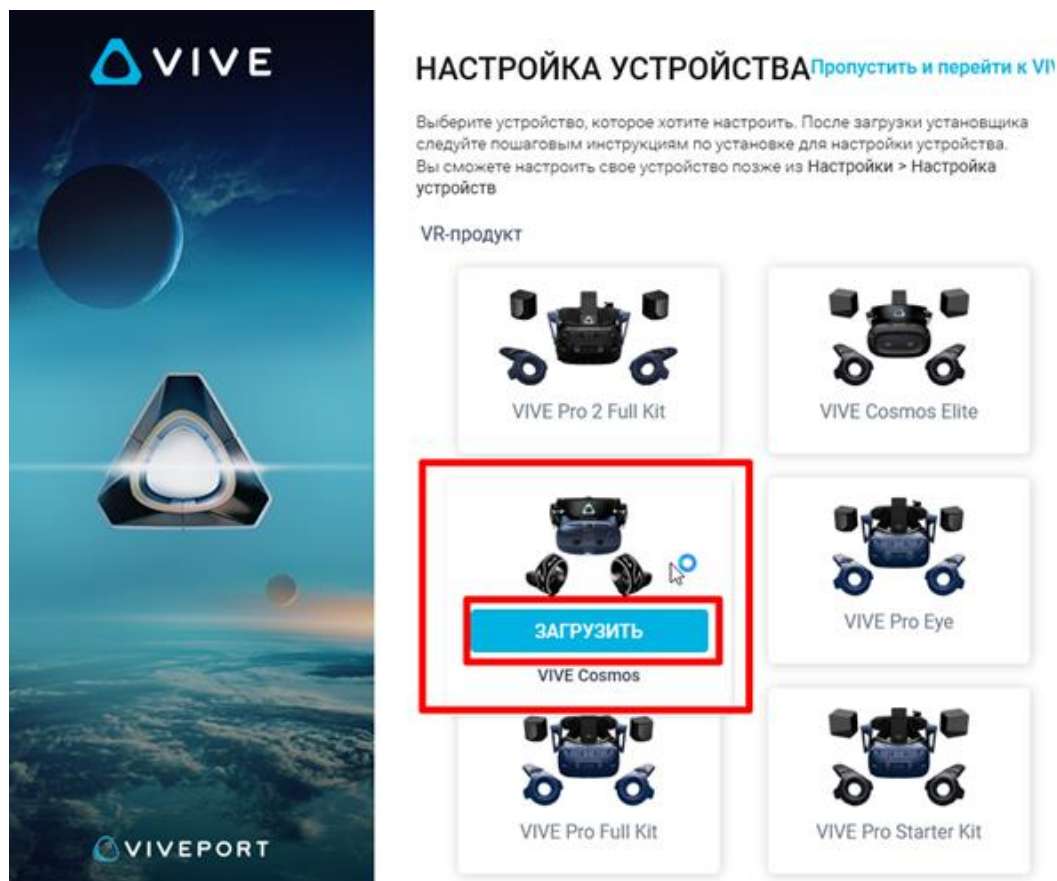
VIVE

VIVEPORT

НАСТРОЙКА УСТРОЙСТВА Пропустить и перейти к VIV

Выберите устройство, которое хотите настроить. После загрузки установщика следуйте пошаговым инструкциям по установке для настройки устройства. Вы сможете настроить свое устройство позже из Настройки > Настройка устройств

VR-продукт

VIVE Pro 2 Full Kit

VIVE Cosmos Elite

ЗАГРУЗИТЬ

VIVE Cosmos

VIVE Pro Eye

VIVE Pro Full Kit

VIVE Pro Starter Kit